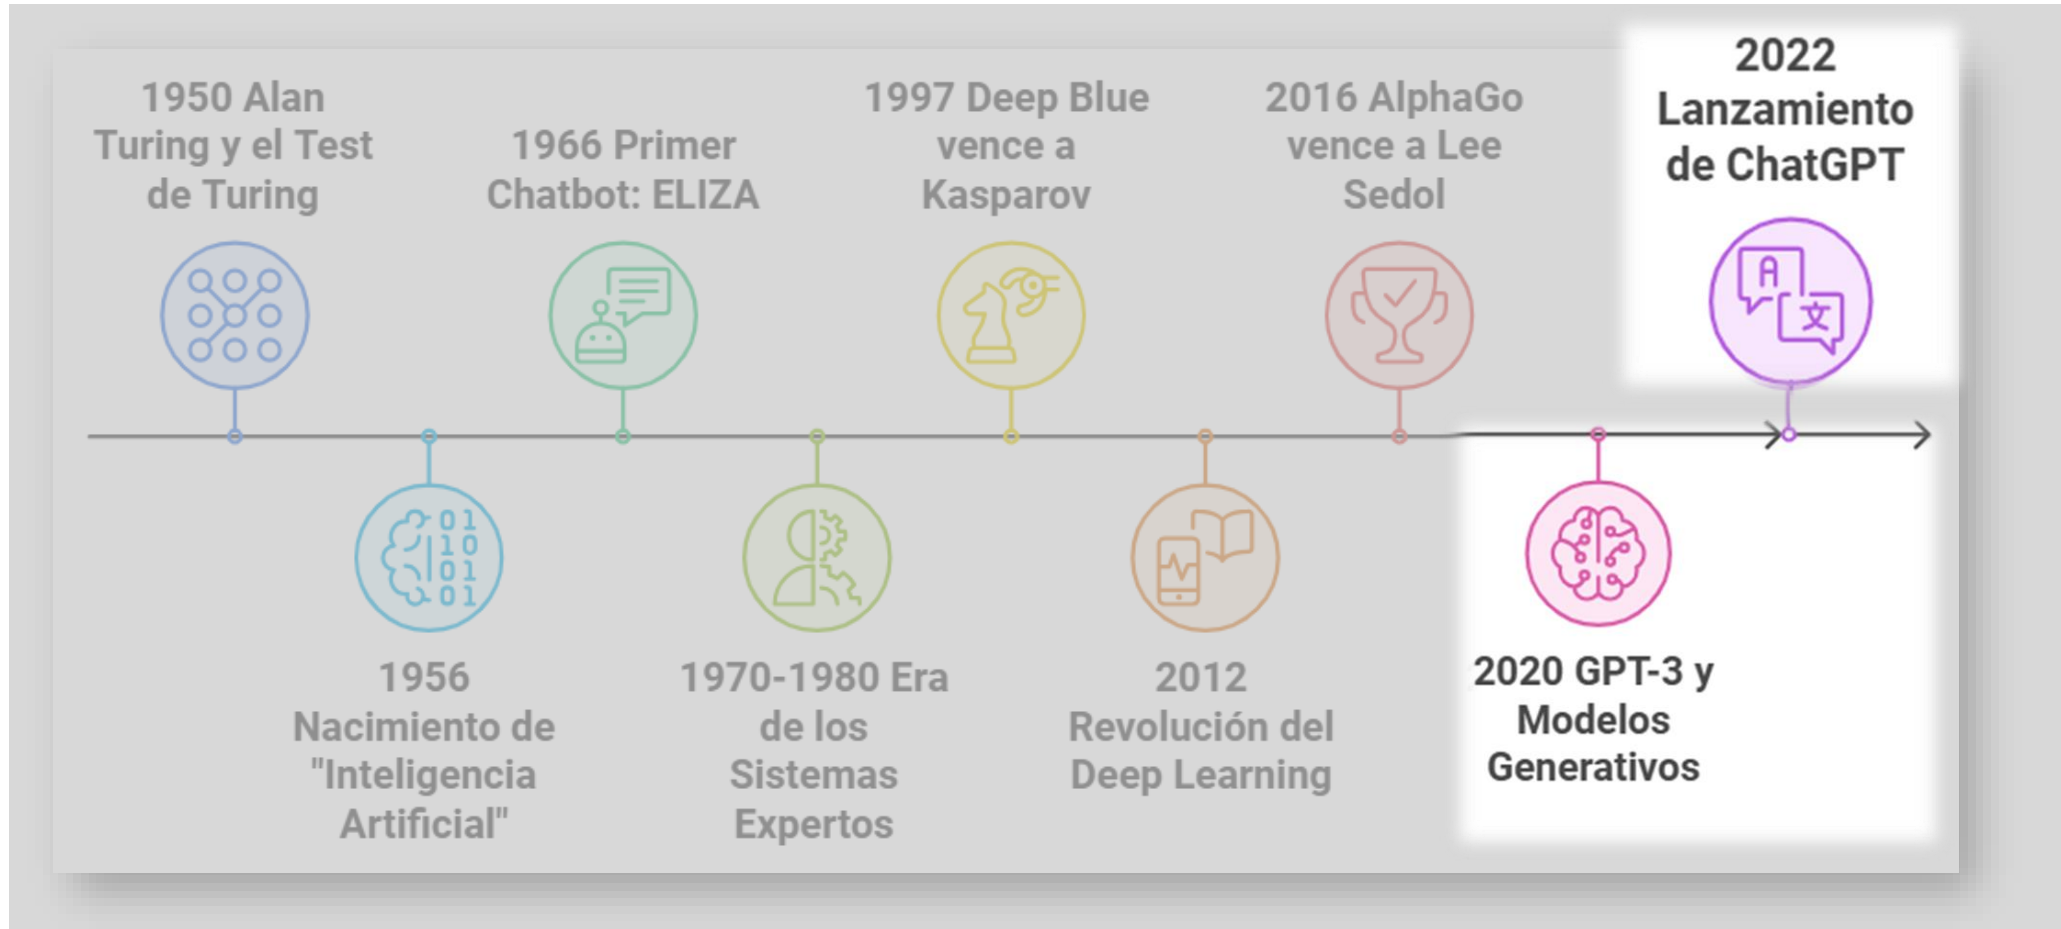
1950 Alan Turing y el Test de Turing

1956 Nacimiento de "Inteligencia Artificial"

1966 Primer Chatbot: ELIZA

1970-1980 Era de los Sistemas Expertos

1997 Deep Blue vence a Kasparov

2012 Revolución del Deep Learning

2016 AlphaGo vence a Lee Sedol

2020 GPT-3 y Modelos Generativos

2022 Lanzamiento de ChatGPT

A 文

01 10 01 01